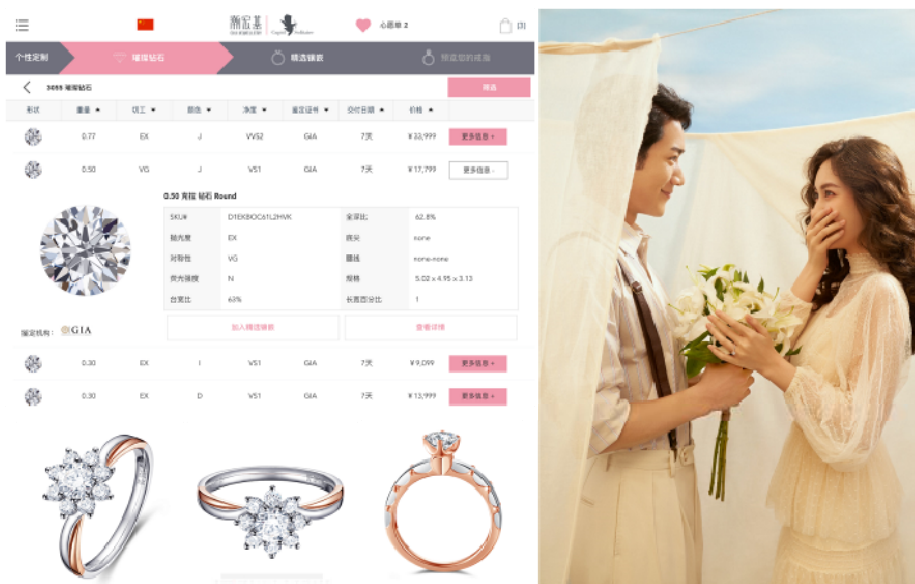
周大福 CHOW TAI FOOK JEWELLERY | Cupid's Arrow

心愿单 2

(0)

个性定制

嘴接钻石

精选戒托

预览您的戒指

3455 嘴接钻石

筛选

| 形状 | 重量 ▾ | 切工 ▾ | 颜色 ▾ | 净度 ▾ | 鉴定证书 ▾ | 交付日期 ▾ | 价格 ▾ | |
|---|---|---|---|---|---|---|---|---|
| | 0.77 | EX | J | VVS2 | GIA | 7天 | ¥33,999 | 更多信息 + |
| | 0.50 | VG | J | WS1 | GIA | 7天 | ¥17,799 | 更多信息 - |

0.50 克拉 钻石 Round

| SKU# | D1EKBOC61L2HVK | 全深比 | 62.8% |
|---|---|---|---|
| 抛光度 | EX | 底尖 | none |
| 对称性 | VG | 腰线 | none-none |
| 荧光强度 | N | 规格 | 5.02 x 4.95 x 3.13 |
| 台宽比 | 63% | 长宽百分比 | 1 |

鉴定机构：GIA

加入精选镶嵌

查看详情

| | 0.30 | EX | I | WS1 | GIA | 7天 | ¥9,099 | 更多信息 + |
|---|---|---|---|---|---|---|---|---|
| | 0.30 | EX | D | WS1 | GIA | 7天 | ¥13,999 | 更多信息 + |